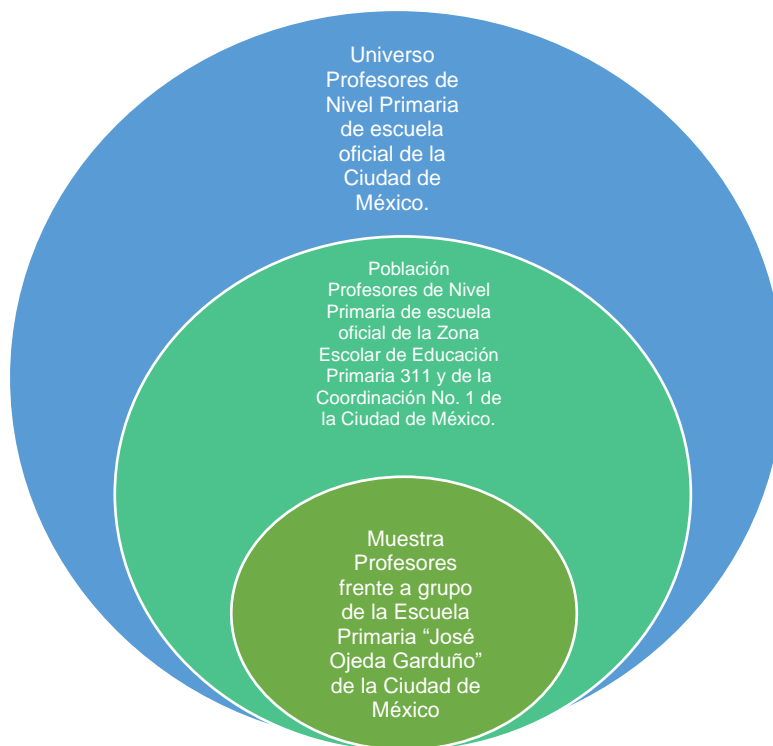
Universo
Profesores de Nivel Primaria de escuela oficial de la Ciudad de México.

Población
Profesores de Nivel Primaria de escuela oficial de la Zona Escolar de Educación Primaria 311 y de la Coordinación No. 1 de la Ciudad de México.

Muestra
Profesores frente a grupo de la Escuela Primaria “José Ojeda Garduño” de la Ciudad de México